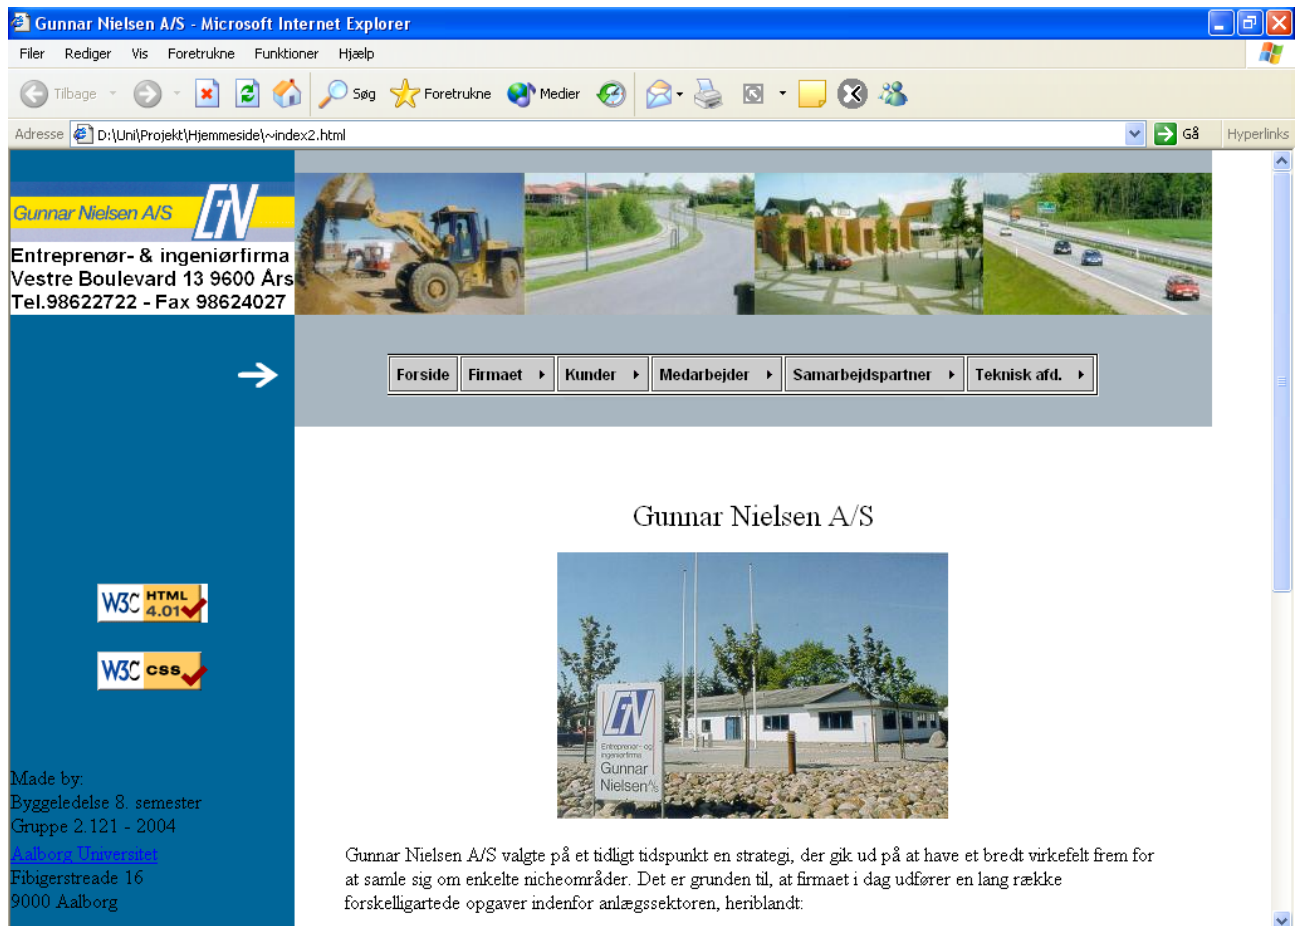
Gunnar Nielsen A/S - Microsoft Internet Explorer

Filer Rediger Vis Foretrukne Funktioner Hjælp

Tilbage Søg Foretrukne Medier

Adresse D:\Uni\Projekt\Hjemmeside\~index2.html Gå Hyperlinks

Gunnar Nielsen A/S GN
Entreprenør- & ingeniørfirma
Vestre Boulevard 13 9600 Års
Tel.98622722 - Fax 98624027

Forside | Firmaet | Kunder | Medarbejder | Samarbejdspartner | Teknisk afd.

W3C HTML 4.01
W3C CSS

Made by:
Byggeledelse 8. semester
Gruppe 2.121 - 2004
Aalborg Universitet
Fibigerstreade 16
9000 Aalborg

Gunnar Nielsen A/S

GN Entreprenør- og ingeniørfirma Gunnar Nielsen A/S

Gunnar Nielsen A/S valgte på et tidligt tidspunkt en strategi, der gik ud på at have et bredt virkefelt frem for at samle sig om enkelte nicheområder. Det er grunden til, at firmaet i dag udfører en lang række forskelligartede opgaver indenfor anlægssektoren, heriblandt: